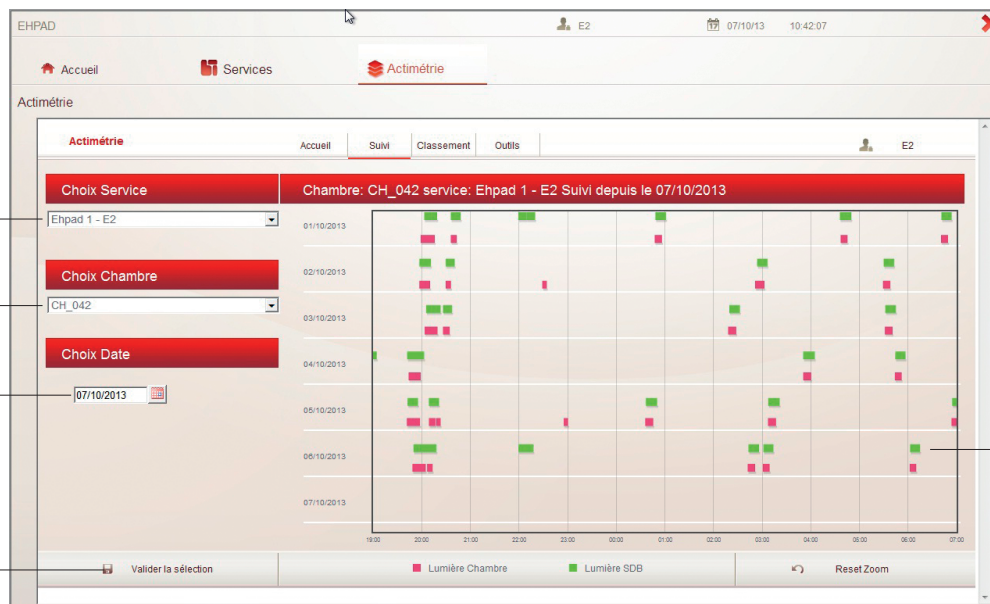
EHPAD E2 07/10/13 10:42:07

Accueil Services Actimétrie

Actimétrie

Actimétrie Accueil Suivi Classement Outils E2

Choix Service
Ehpad 1 - E2

Choix Chambre
CH_042

Choix Date
07/10/2013

Chambre: CH_042 service: Ehpad 1 - E2 Suivi depuis le 07/10/2013

01/10/2013
02/10/2013
03/10/2013
04/10/2013
05/10/2013
06/10/2013
07/10/2013

19:00 20:00 21:00 22:00 23:00 00:00 01:00 02:00 03:00 04:00 05:00 06:00 07:00

Valider la sélection Lumière Chambre Lumière SDB Reset Zoom